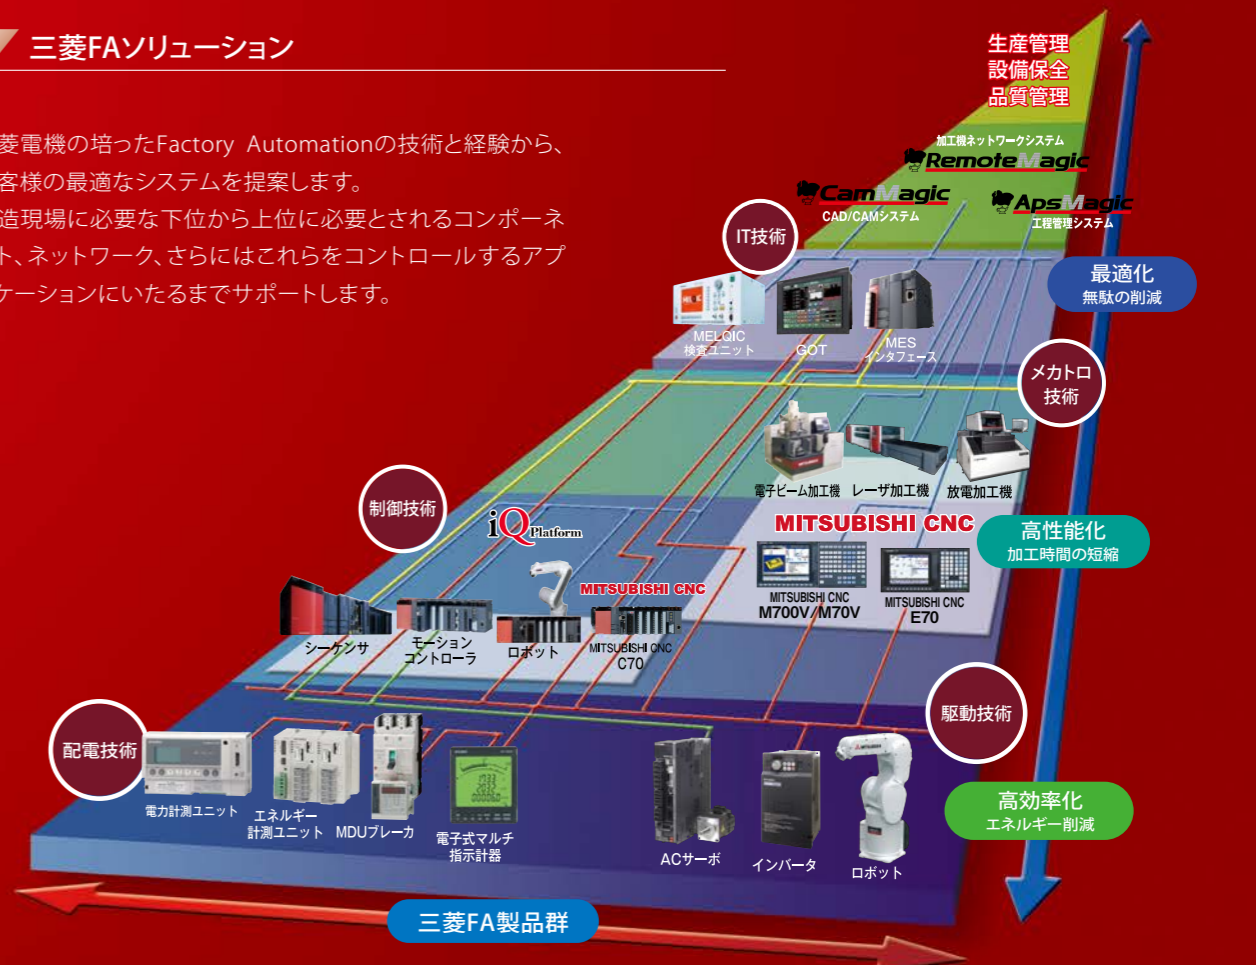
三菱FAソリューション

菱電機の培ったFactory Automationの技術と経験から、客様の最適なシステムを提案します。造現場に必要な下位から上位に必要とされるコンポーネト、ネットワーク、さらにはこれらをコントロールするアプケーションにいたるまでサポートします。

生産管理
設備保全
品質管理

加工機ネットワークシステム
RemoteMagic
CamMagic
CAD/CAMシステム
ApsMagic
工程管理システム

IT技術
MELQIC 検査ユニット
GOT
MES インタフェース

最適化
無駄の削減

メカトロ技術
電子ビーム加工機
レーザ加工機
放電加工機

MITSUBISHI CNC
高性能化
加工時間の短縮
MITSUBISHI CNC M700V/M70V
MITSUBISHI CNC E70

制御技術
iQ Platform
MITSUBISHI CNC
シーケンサ
モーション コントローラ
ロボット
MITSUBISHI CNC C70

駆動技術

配電技術
電力計測ユニット
エネルギー 計測ユニット
MDUブレーカ
電子式マルチ 指示計器
ACサーボ
インバータ
ロボット

高効率化
エネルギー削減

三菱FA製品群